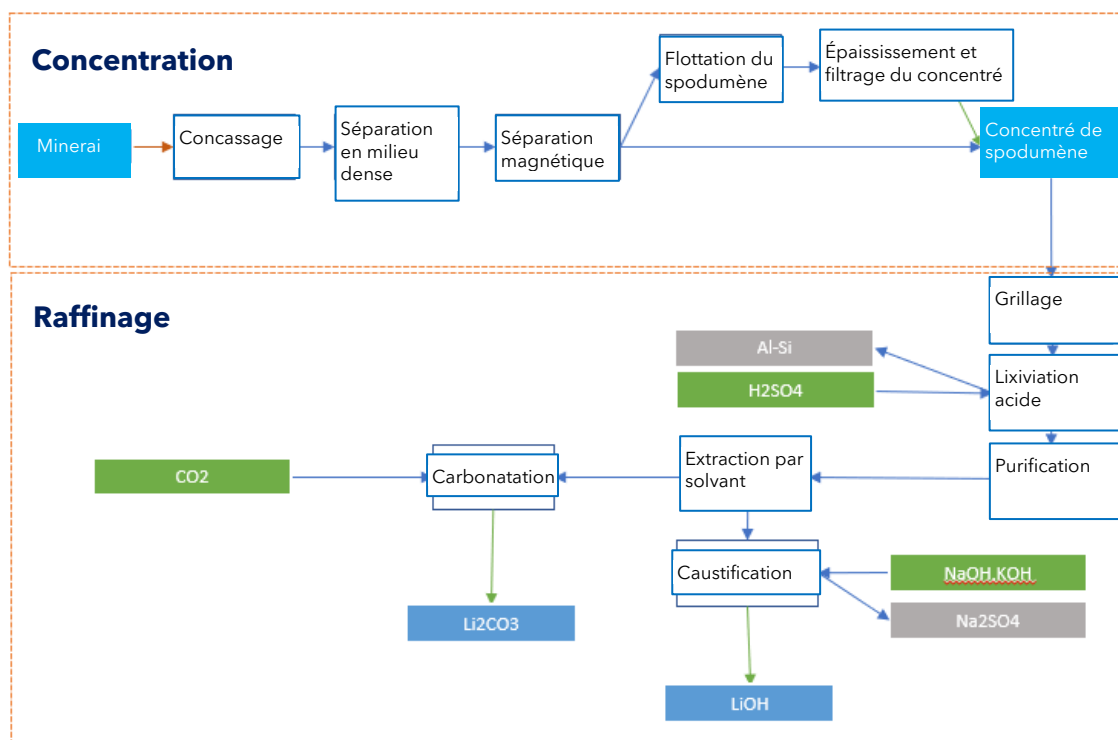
Concentration

Minerai

Concassage

Séparation en milieu dense

Séparation magnétique

Flottation du spodumène

Épaississement et filtrage du concentré

Concentré de spodumène

Raffinage

Grillage

Al-Si

H2SO4

Lixiviation acide

Purification

Extraction par solvant

CO2

Carbonatation

Li2CO3

Caustification

NaOH,KOH

Na2SO4

LiOH